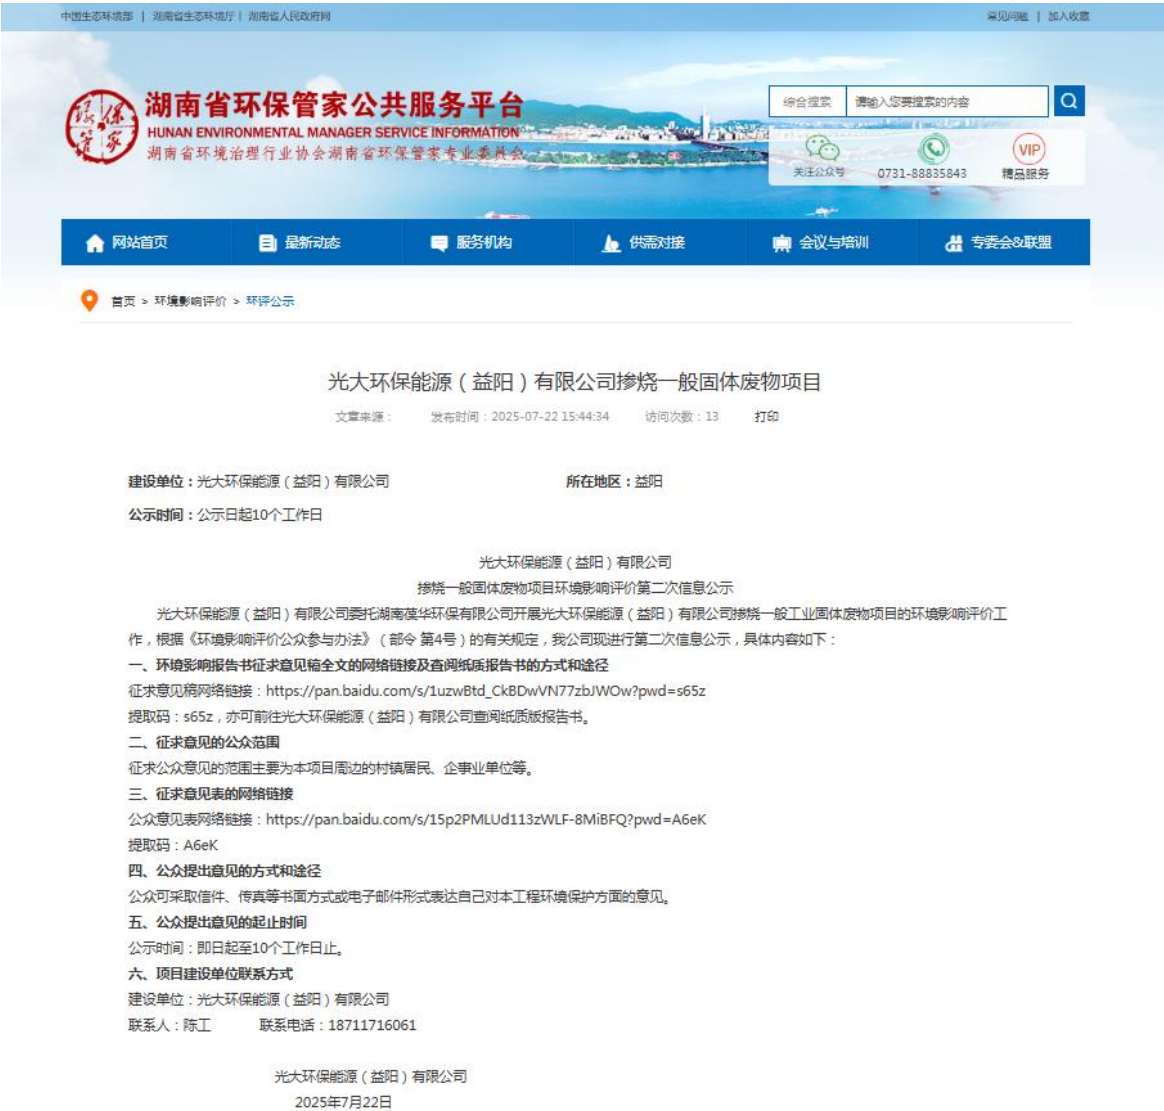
中国生态环境部 | 湖南省生态环境厅 | 湖南省人民政府网

常见问题 | 加入收藏

环保管家

湖南省环保管家公共服务平台
HUNAN ENVIRONMENTAL MANAGER SERVICE INFORMATION
湖南省环境治理行业协会湖南省环保管家专业委员会

综合搜索 请输入您要搜索的内容

关注公众号 0731-88835843 VIP 精品服务

网站首页 最新动态 服务机构 供需对接 会议与培训 专委会&联盟

首页 > 环境影响评价 > 环评公示

光大环保能源（益阳）有限公司掺烧一般固体废物项目

文章来源： 发布时间：2025-07-22 15:44:34 访问次数：13 打印

建设单位：光大环保能源（益阳）有限公司

所在地区：益阳

公示时间：公示日起10个工作日

光大环保能源（益阳）有限公司
掺烧一般固体废物项目环境影响评价第二次信息公示

光大环保能源（益阳）有限公司委托湖南葆华环保有限公司开展光大环保能源（益阳）有限公司掺烧一般工业固体废物项目的环境影响评价工作，根据《环境影响评价公众参与办法》（部令 第4号）的有关规定，我公司现进行第二次信息公示，具体内容如下：

一、环境影响报告书征求意见稿全文的网络链接及查阅纸质报告书的方式和途径

征求意见稿网络链接：https://pan.baidu.com/s/1uzwBtd_CkBDwVN77zbJWOw?pwd=s65z

提取码：s65z，亦可前往光大环保能源（益阳）有限公司查阅纸质版报告书。

二、征求意见的公众范围

征求公众意见的范围主要为本项目周边的村镇居民、企事业单位等。

三、征求意见表的网络链接

公众意见表网络链接：https://pan.baidu.com/s/15p2PMLUd113zWLF-8MiBFQ?pwd=A6eK

提取码：A6eK

四、公众提出意见的方式和途径

公众可采取信件、传真等书面方式或电子邮件形式表达自己对本工程环境保护方面的意见。

五、公众提出意见的起止时间

公示时间：即日起至10个工作日止。

六、项目建设单位联系方式

建设单位：光大环保能源（益阳）有限公司

联系人：陈工 联系电话：18711716061

光大环保能源（益阳）有限公司
2025年7月22日